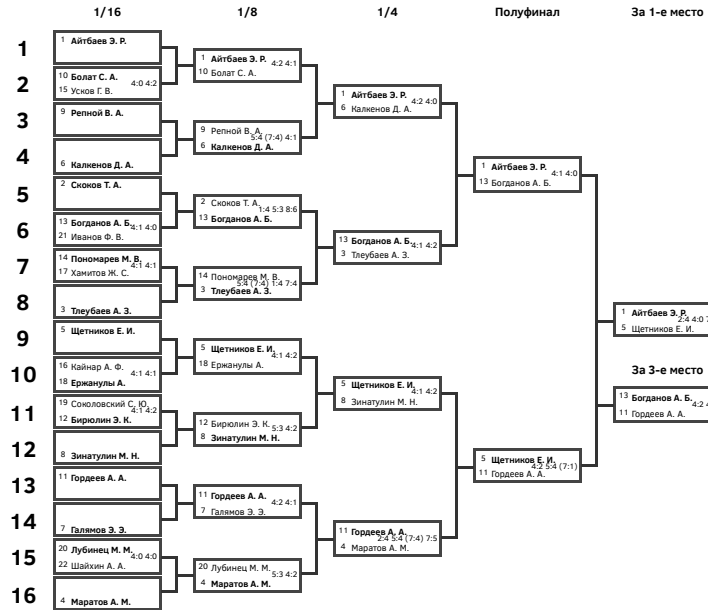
1/16 1/8 1/4 Полуфинал За 1-е место

1
1 Айтбаев Э. Р.
2
10 Болат С. А.
15 Усков Г. В.
4:0 4:2
3
9 Репной В. А.
4
6 Калкенов Д. А.
5
2 Скоков Т. А.
6
13 Богданов А. Б.
21 Иванов Ф. В.
4:1 4:0
7
14 Пономарев М. В.
17 Хамитов Ж. С.
4:1 4:1
8
3 Тлеубаев А. З.
9
5 Щетников Е. И.
10
16 Кайнар А. Ф.
18 Ержанулы А.
4:1 4:1
11
19 Соколовский С. Ю.
12 Бирюлин Э. К.
4:1 4:2
12
8 Зинатулин М. Н.
13
11 Гордеев А. А.
14
7 Галямов Э. Э.
15
20 Лубинец М. М.
22 Шайхин А. А.
4:0 4:0
16
4 Маратов А. М.

1 Айтбаев Э. Р.
10 Болат С. А.
4:2 4:1
9 Репной В. А.
6 Калкенов Д. А.
5:4 (7:4) 4:1
2 Скоков Т. А.
13 Богданов А. Б.
1:4 5:3 8:6
14 Пономарев М. В.
3 Тлеубаев А. З.
5:4 (7:4) 1:4 7:4
5 Щетников Е. И.
18 Ержанулы А.
4:1 4:2
12 Бирюлин Э. К.
8 Зинатулин М. Н.
5:3 4:2
11 Гордеев А. А.
7 Галямов Э. Э.
4:2 4:1
20 Лубинец М. М.
4 Маратов А. М.
5:3 4:2

1 Айтбаев Э. Р.
6 Калкенов Д. А.
4:2 4:0
13 Богданов А. Б.
3 Тлеубаев А. З.
4:1 4:2
5 Щетников Е. И.
8 Зинатулин М. Н.
4:1 4:2
11 Гордеев А. А.
4 Маратов А. М.
2:4 5:4 (7:4) 7:5

1 Айтбаев Э. Р.
13 Богданов А. Б.
4:1 4:0
5 Щетников Е. И.
11 Гордеев А. А.
4:2 5:4 (7:1)

1 Айтбаев Э. Р.
5 Щетников Е. И.
2:4 4:0 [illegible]

За 3-е место
13 Богданов А. Б.
11 Гордеев А. А.
4:2 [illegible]